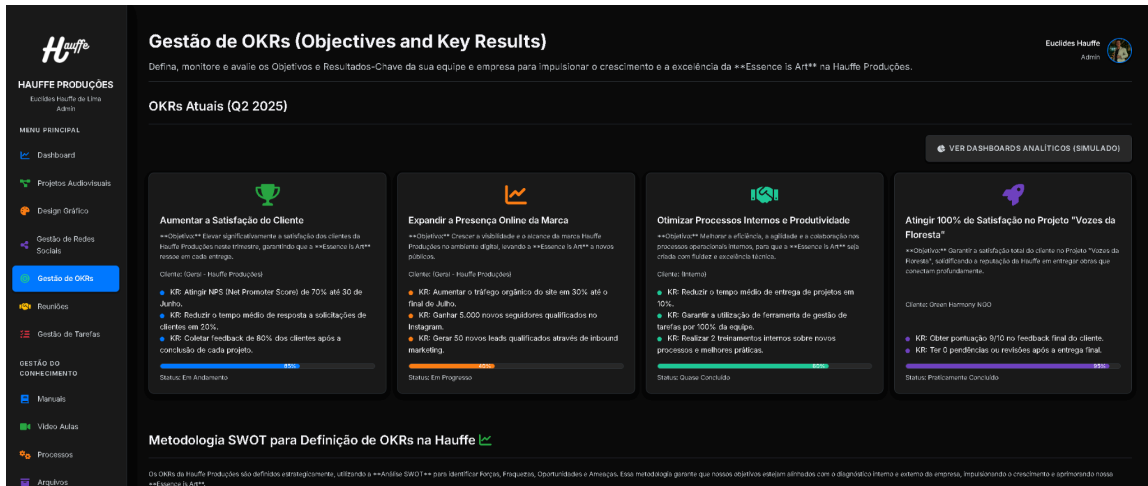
Hauffe

HAUFFE PRODUÇÕES
Euclides Hauffe de Lima
Admin

MENU PRINCIPAL
Dashboard
Projetos Audiovisuais
Design Gráfico
Gestão de Redes Sociais
Gestão de OKRs
Reuniões
Gestão de Tarefas

GESTÃO DO CONHECIMENTO
Manuais
Vídeo Aulas
Processos
Arquivos

Gestão de OKRs (Objectives and Key Results)

Defina, monitore e avalie os Objetivos e Resultados-Chave da sua equipe e empresa para impulsionar o crescimento e a excelência da **Essence is Art** na Hauffe Produções.

Euclides Hauffe
Admin

OKRs Atuais (Q2 2025)

VER DASHBOARDS ANALÍTICOS (SIMULADO)

Aumentar a Satisfação do Cliente

**Objetivo:** Elevar significativamente a satisfação dos clientes da Hauffe Produções neste trimestre, garantindo que a **Essence is Art** ressoe em cada entrega.

Cliente: (Geral - Hauffe Produções)

KR: Atingir NPS (Net Promoter Score) de 70% até 30 de Junho.
KR: Reduzir o tempo médio de resposta a solicitações de clientes em 20%.
KR: Coletar feedback de 80% dos clientes após a conclusão de cada projeto.

85%
Status: Em Andamento

Expandir a Presença Online da Marca

**Objetivo:** Crescer a visibilidade e o alcance da marca Hauffe Produções no ambiente digital, levando a **Essence is Art** a novos públicos.

Cliente: (Geral - Hauffe Produções)

KR: Aumentar o tráfego orgânico do site em 30% até o final de Julho.
KR: Ganhar 5.000 novos seguidores qualificados no Instagram.
KR: Gerar 50 novos leads qualificados através de inbound marketing.

40%
Status: Em Progresso

Otimizar Processos Internos e Produtividade

**Objetivo:** Melhorar a eficiência, a agilidade e a colaboração nos processos operacionais internos, para que a **Essence is Art** seja criada com fluidez e excelência técnica.

Cliente: (Interno)

KR: Reduzir o tempo médio de entrega de projetos em 10%.
KR: Garantir a utilização de ferramenta de gestão de tarefas por 100% da equipe.
KR: Realizar 2 treinamentos internos sobre novos processos e melhores práticas.

60%
Status: Quase Concluído

Atingir 100% de Satisfação no Projeto "Vozes da Floresta"

**Objetivo:** Garantir a satisfação total do cliente no Projeto "Vozes da Floresta", solidificando a reputação da Hauffe em entregar obras que conectam profundamente.

Cliente: Green Harmony NGO

KR: Obter pontuação 9/10 no feedback final do cliente.
KR: Ter 0 pendências ou revisões após a entrega final.

95%
Status: Praticamente Concluído

Metodologia SWOT para Definição de OKRs na Hauffe

Os OKRs da Hauffe Produções são definidos estrategicamente, utilizando a **Análise SWOT** para identificar Forças, Fraquezas, Oportunidades e Ameaças. Essa metodologia garante que nossos objetivos estejam alinhados com o diagnóstico interno e externo da empresa, impulsionando o crescimento e aprimorando nossa **Essence is Art**.